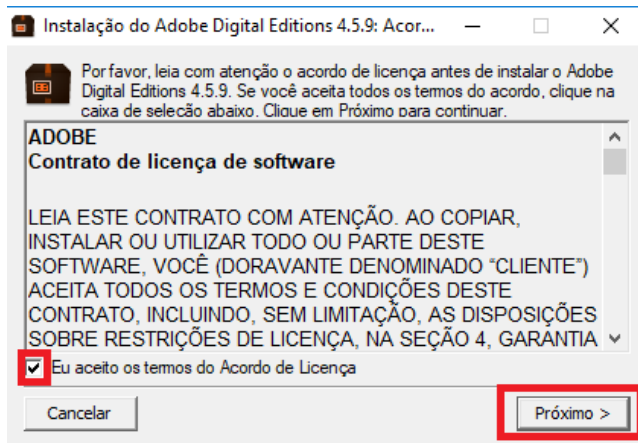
Instalação do Adobe Digital Editions 4.5.9: Acor...

Por favor, leia com atenção o acordo de licença antes de instalar o Adobe Digital Editions 4.5.9. Se você aceita todos os termos do acordo, clique na caixa de seleção abaixo. Clique em Próximo para continuar.

ADOBE
Contrato de licença de software

LEIA ESTE CONTRATO COM ATENÇÃO. AO COPIAR, INSTALAR OU UTILIZAR TODO OU PARTE DESTE SOFTWARE, VOCÊ (DORAVANTE DENOMINADO "CLIENTE") ACEITA TODOS OS TERMOS E CONDIÇÕES DESTE CONTRATO, INCLUINDO, SEM LIMITAÇÃO, AS DISPOSIÇÕES SOBRE RESTRIÇÕES DE LICENÇA, NA SEÇÃO 4, GARANTIA

Eu aceito os termos do Acordo de Licença

Cancelar

Próximo >